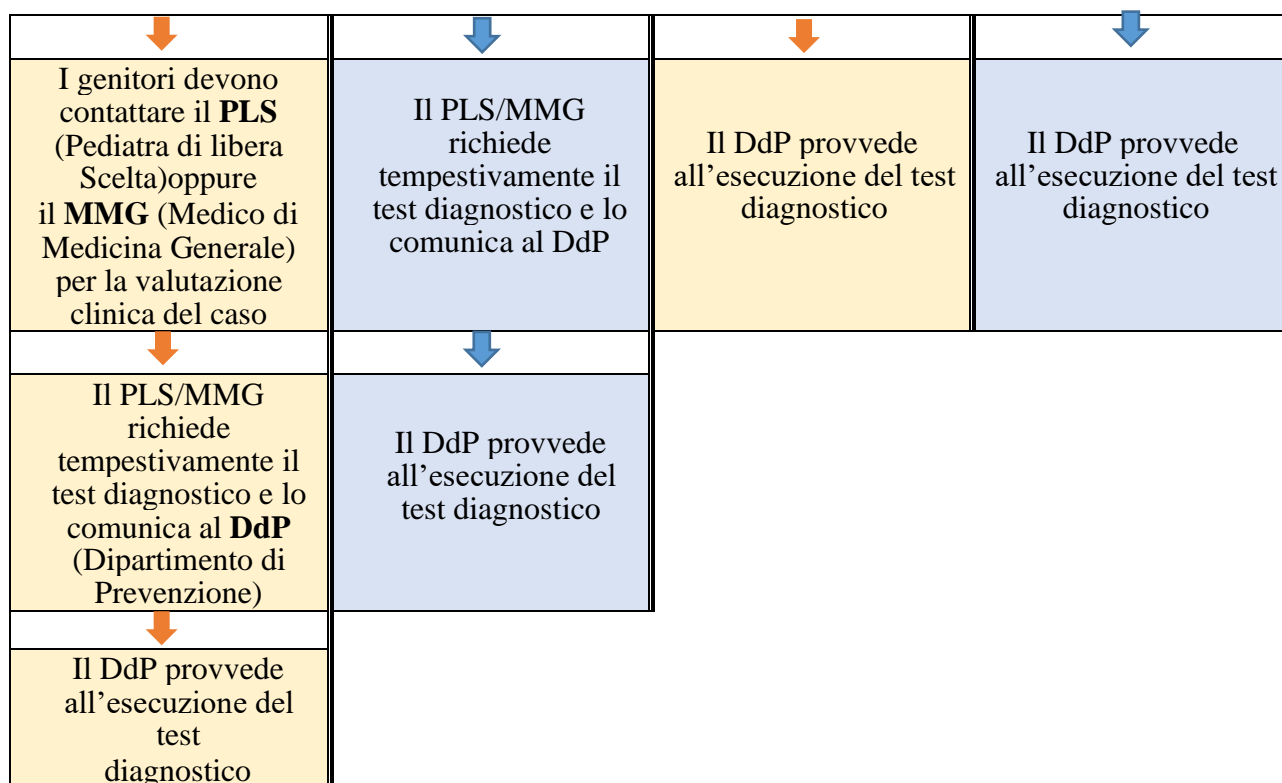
| | | | |
|---|---|---|---|
| I genitori devono contattare il **PLS** (Pediatra di libera Scelta)oppure il **MMG** (Medico di Medicina Generale) per la valutazione clinica del caso | Il PLS/MMG richiede tempestivamente il test diagnostico e lo comunica al DdP | Il DdP provvede all'esecuzione del test diagnostico | Il DdP provvede all'esecuzione del test diagnostico |
| Il PLS/MMG richiede tempestivamente il test diagnostico e lo comunica al **DdP** (Dipartimento di Prevenzione) | Il DdP provvede all'esecuzione del test diagnostico | | |
| Il DdP provvede all'esecuzione del test diagnostico | | | |